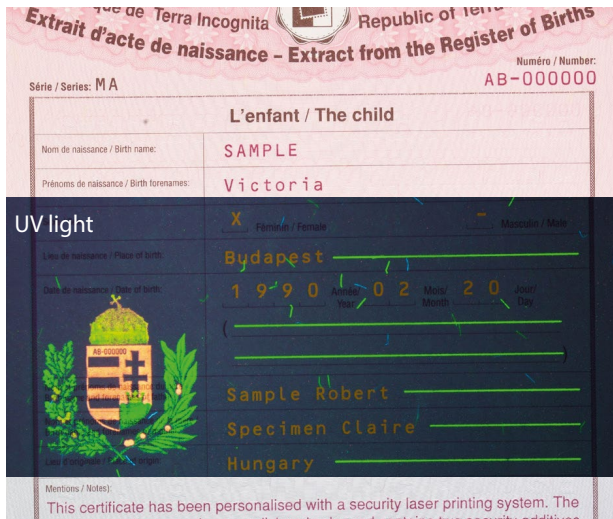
...que de Terra Incognita Republic of Terra...
Extrait d'acte de naissance – Extract from the Register of Births

Série / Series: MA
Numéro / Number: AB-000000

L'enfant / The child

Nom de naissance / Birth name: SAMPLE
Prénoms de naissance / Birth forenames: Victoria

UV light

X Féminin / Female
Masculin / Male

Lieu de naissance / Place of birth: Budapest

Date de naissance / Date of birth: 1990 Année / Year 02 Mois / Month 20 Jour / Day

AB-000000

Sample Robert

Specimen Claire

Lieu d'origine / Place of origin: Hungary

Mentions / Notes:
This certificate has been personalised with a security laser printing system. The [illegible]